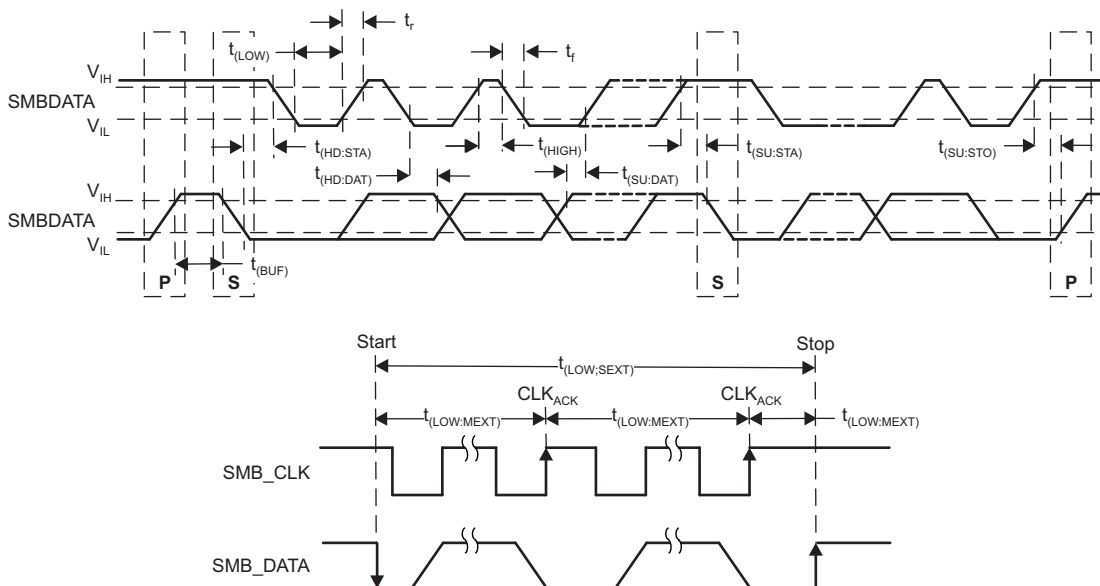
$t_r$

$t_{(LOW)}$

$t_f$

$V_{IH}$

SMBDATA

$V_{IL}$

$t_{(HD:STA)}$

$t_{(HIGH)}$

$t_{(SU:STA)}$

$t_{(SU:STO)}$

$t_{(HD:DAT)}$

$t_{(SU:DAT)}$

$V_{IH}$

SMBDATA

$V_{IL}$

$t_{(BUF)}$

P

S

S

P

Start

Stop

$t_{(LOW;SEXT)}$

$CLK_{ACK}$

$CLK_{ACK}$

$t_{(LOW:MEXT)}$

$t_{(LOW:MEXT)}$

$t_{(LOW:MEXT)}$

SMB_CLK

SMB_DATA